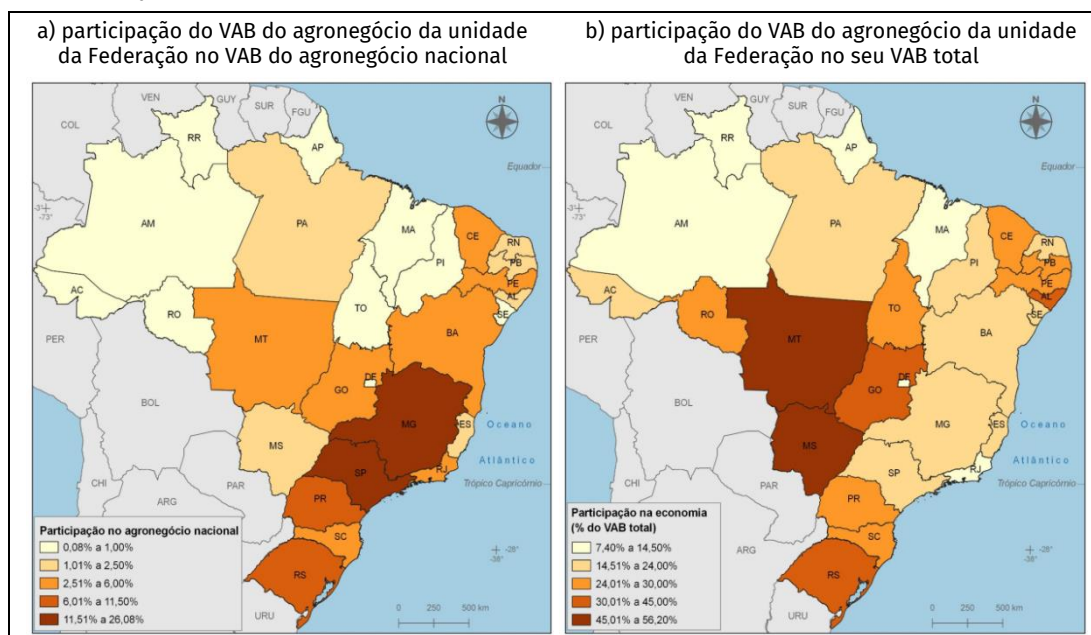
a) participação do VAB do agronegócio da unidade da Federação no VAB do agronegócio nacional

VEN GUY SUR FGU
COL
RR
AP
N
Equador
-3° -73°
AM
PA
MA
CE
RN
PB
PE
AL
SE
PI
AC
RO
TO
PER
MT
BA
DF
GO
BOL
MG
Oceano
MS
ES
Atlântico
SP
RJ
Trópico Capricórnio
CHI
PAR
PR
ARG
SC
-28° -38°
RS
URU
0 250 500 km

Participação no agronegócio nacional
0,08% a 1,00%
1,01% a 2,50%
2,51% a 6,00%
6,01% a 11,50%
11,51% a 26,08%

b) participação do VAB do agronegócio da unidade da Federação no seu VAB total

VEN GUY SUR FGU
COL
RR
AP
N
Equador
-3° -73°
AM
PA
MA
CE
RN
PB
PE
AL
SE
PI
AC
RO
TO
PER
MT
BA
DF
GO
BOL
MG
Oceano
MS
ES
Atlântico
SP
RJ
Trópico Capricórnio
CHI
PAR
PR
ARG
SC
-28° -38°
RS
URU
0 250 500 km

Participação na economia (% do VAB total)
7,40% a 14,50%
14,51% a 24,00%
24,01% a 30,00%
30,01% a 45,00%
45,01% a 56,20%